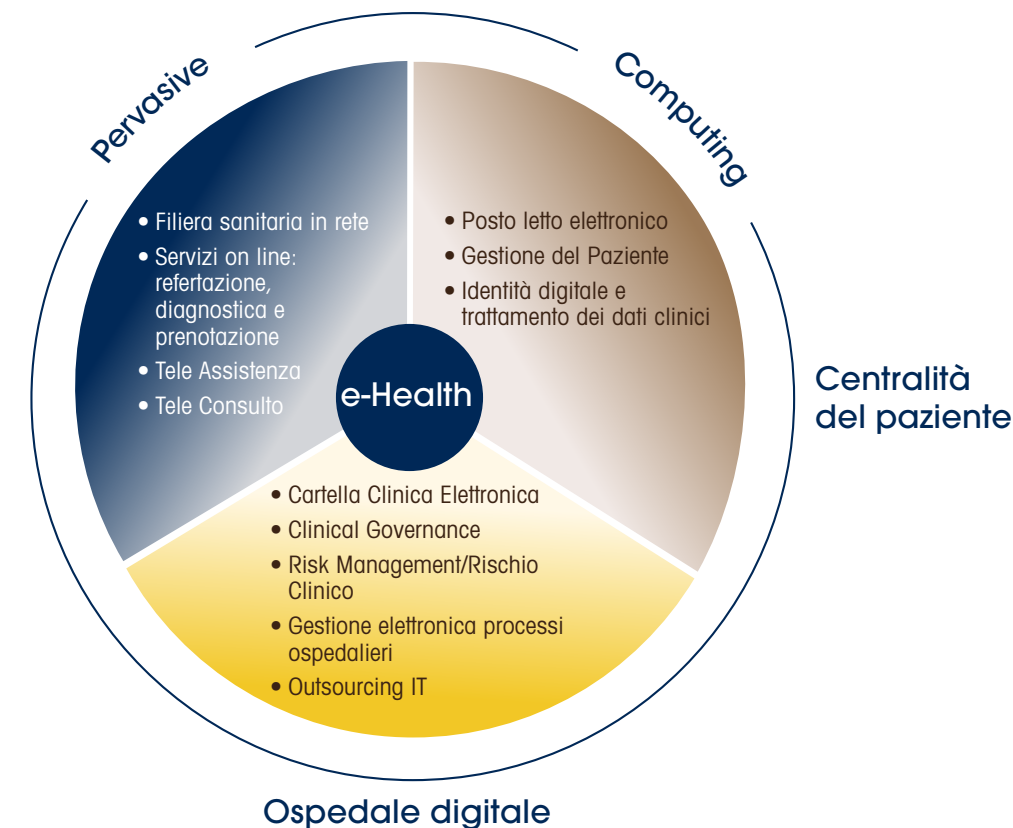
Pervasive

Computing

• Filiera sanitaria in rete
• Servizi on line: refertazione, diagnostica e prenotazione
• Tele Assistenza
• Tele Consulto

• Posto letto elettronico
• Gestione del Paziente
• Identità digitale e trattamento dei dati clinici

e-Health

Centralità del paziente

• Cartella Clinica Elettronica
• Clinical Governance
• Risk Management/Rischio Clinico
• Gestione elettronica processi ospedalieri
• Outsourcing IT

Ospedale digitale